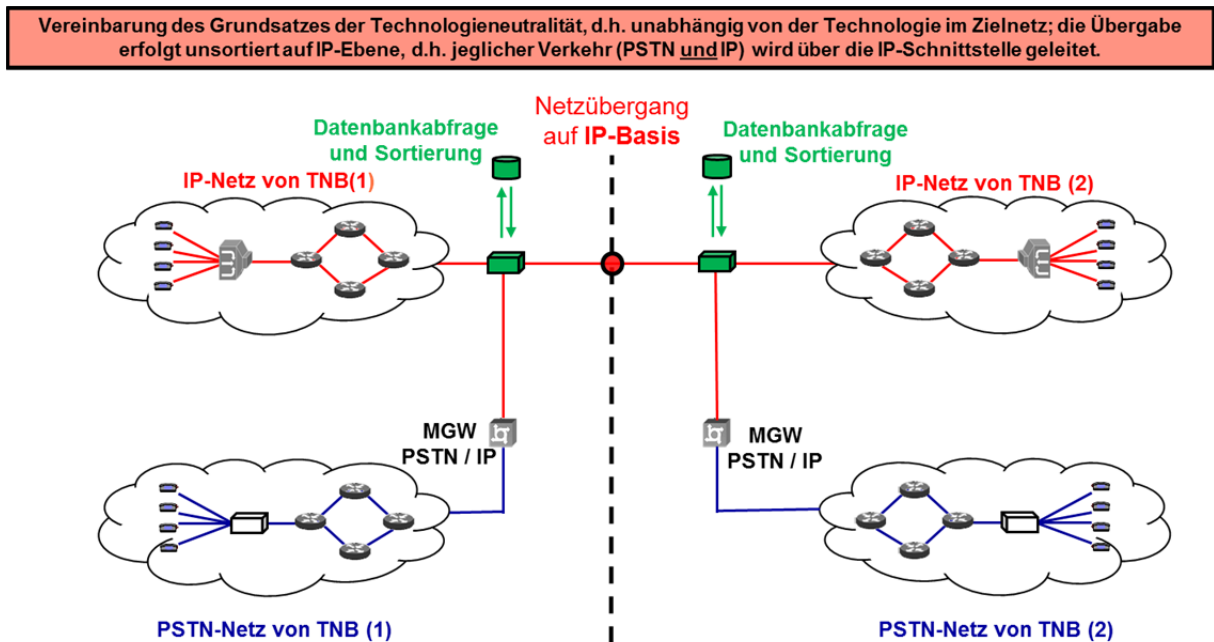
Vereinbarung des Grundsatzes der Technologieneutralität, d.h. unabhängig von der Technologie im Zielnetz; die Übergabe erfolgt unsortiert auf IP-Ebene, d.h. jeglicher Verkehr (PSTN und IP) wird über die IP-Schnittstelle geleitet.

Netzübergang auf IP-Basis

Datenbankabfrage und Sortierung

Datenbankabfrage und Sortierung

IP-Netz von TNB(1)

IP-Netz von TNB (2)

MGW PSTN / IP

MGW PSTN / IP

PSTN-Netz von TNB (1)

PSTN-Netz von TNB (2)